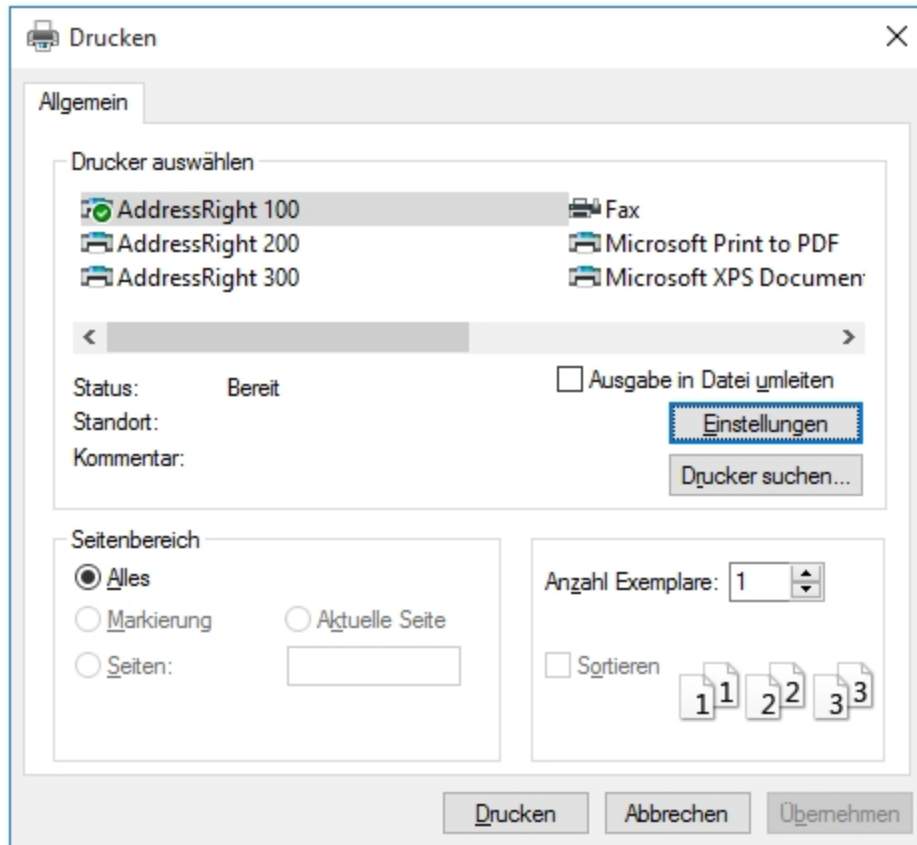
Drucken

Allgemein

Drucker auswählen

AddressRight 100
AddressRight 200
AddressRight 300

Fax
Microsoft Print to PDF
Microsoft XPS Documen

Status: Bereit
Standort:
Kommentar:

Ausgabe in Datei umleiten

Einstellungen

Drucker suchen...

Seitenbereich

Alles

Markierung

Aktuelle Seite

Seiten:

Anzahl Exemplare: 1

Sortieren

1 1 2 2 3 3

Drucken

Abbrechen

Übernehmen